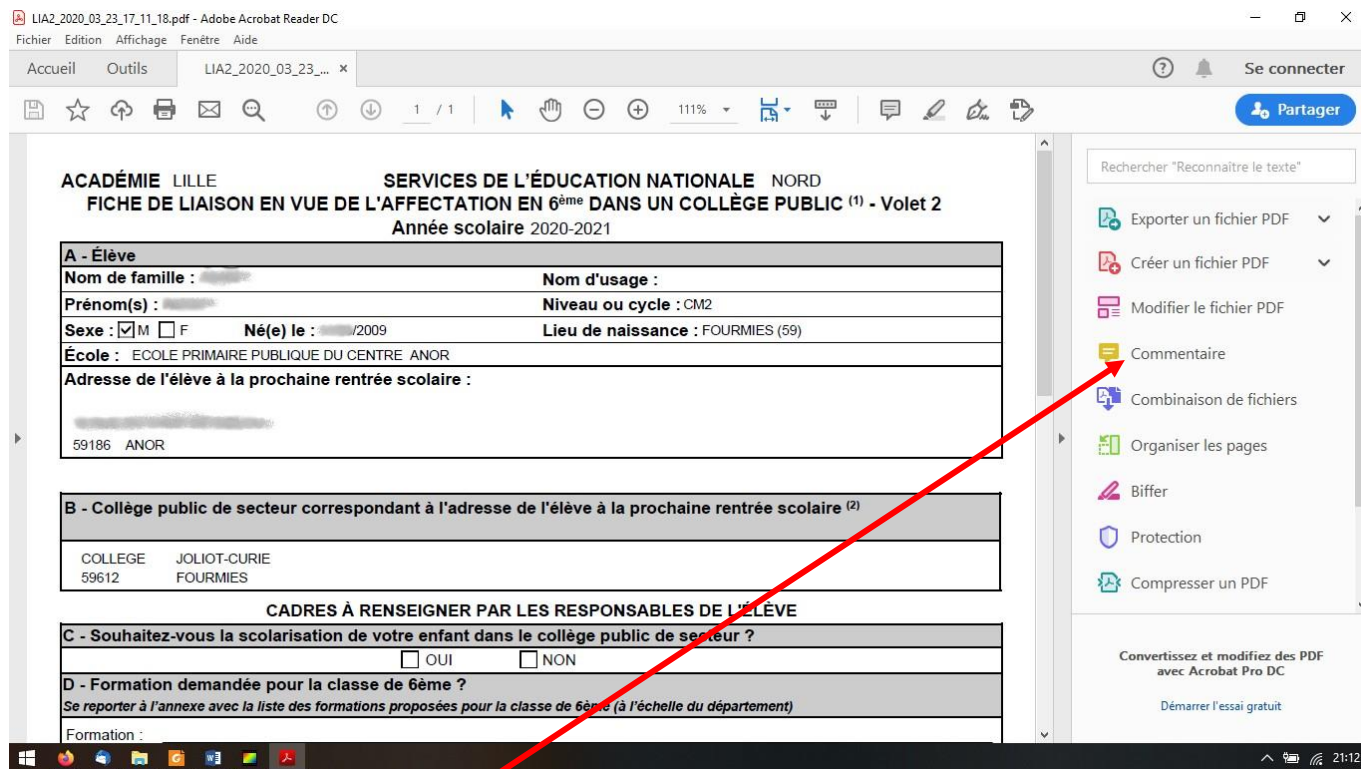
LIA2_2020_03_23_17_11_18.pdf - Adobe Acrobat Reader DC
Fichier Edition Affichage Fenêtre Aide
Accueil Outils LIA2_2020_03_23_... ×
Se connecter
1 / 1 111%
Partager

ACADÉMIE LILLE SERVICES DE L'ÉDUCATION NATIONALE NORD
FICHE DE LIAISON EN VUE DE L'AFFECTATION EN 6ème DANS UN COLLÈGE PUBLIC (1) - Volet 2
Année scolaire 2020-2021

| A - Élève | |
|---|---|
| Nom de famille : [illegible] | Nom d'usage : |
| Prénom(s) : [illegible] | Niveau ou cycle : CM2 |
| Sexe : ☑ M ☐ F Né(e) le : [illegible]/2009 | Lieu de naissance : FOURMIES (59) |
| École : ECOLE PRIMAIRE PUBLIQUE DU CENTRE ANOR | |
| Adresse de l'élève à la prochaine rentrée scolaire : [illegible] 59186 ANOR | |

B - Collège public de secteur correspondant à l'adresse de l'élève à la prochaine rentrée scolaire (2)
COLLEGE JOLIOT-CURIE
59612 FOURMIES

CADRES À RENSEIGNER PAR LES RESPONSABLES DE L'ÉLÈVE
C - Souhaitez-vous la scolarisation de votre enfant dans le collège public de secteur ?
☐ OUI ☐ NON
D - Formation demandée pour la classe de 6ème ?
Se reporter à l'annexe avec la liste des formations proposées pour la classe de 6ème (à l'échelle du département)
Formation :

Rechercher "Reconnaître le texte"
Exporter un fichier PDF
Créer un fichier PDF
Modifier le fichier PDF
Commentaire
Combinaison de fichiers
Organiser les pages
Biffer
Protection
Compresser un PDF
Convertissez et modifiez des PDF avec Acrobat Pro DC
Démarrer l'essai gratuit
21:12